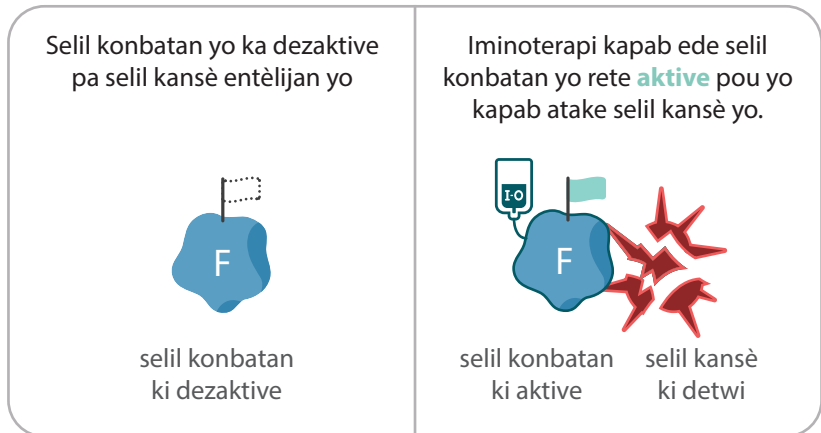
Selil konbatan yo ka dezaktive pa selil kansè entèlijan yo

F

selil konbatan ki dezaktive

Iminoterapi kapab ede selil konbatan yo rete **aktive** pou yo kapab atake selil kansè yo.

I-O

F

selil konbatan ki aktive

selil kansè ki detwi